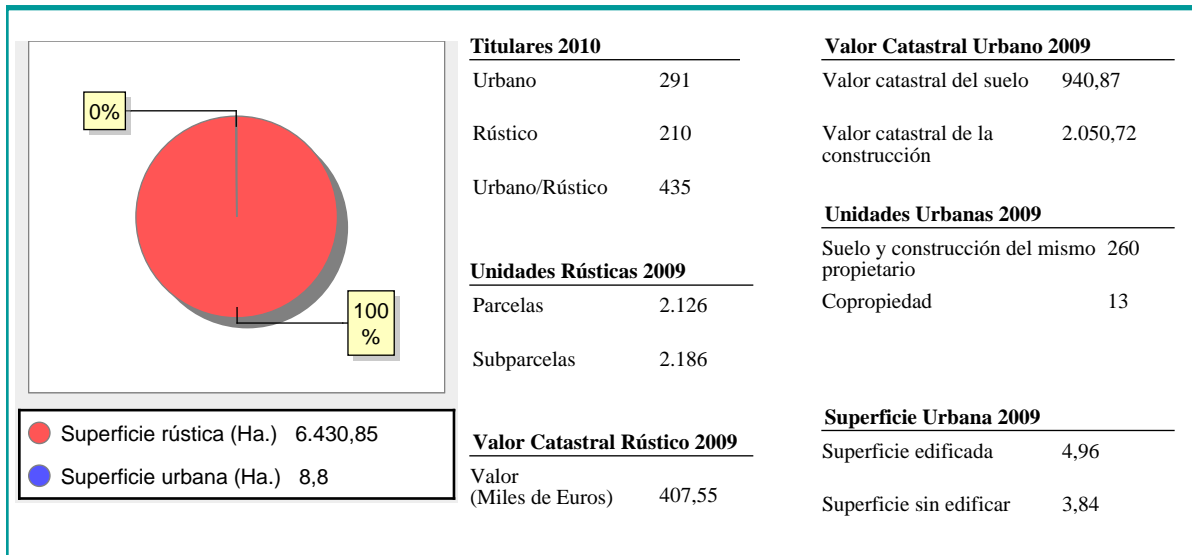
0%

100 %

Superficie rústica (Ha.) 6.430,85

Superficie urbana (Ha.) 8,8

**Titulares 2010**

| | |
|---|---|
| Urbano | 291 |
| Rústico | 210 |
| Urbano/Rústico | 435 |

**Unidades Rústicas 2009**

| | |
|---|---|
| Parcelas | 2.126 |
| Subparcelas | 2.186 |

**Valor Catastral Rústico 2009**

| | |
|---|---|
| Valor (Miles de Euros) | 407,55 |

**Valor Catastral Urbano 2009**

| | |
|---|---|
| Valor catastral del suelo | 940,87 |
| Valor catastral de la construcción | 2.050,72 |

**Unidades Urbanas 2009**

| | |
|---|---|
| Suelo y construcción del mismo propietario | 260 |
| Copropiedad | 13 |

**Superficie Urbana 2009**

| | |
|---|---|
| Superficie edificada | 4,96 |
| Superficie sin edificar | 3,84 |